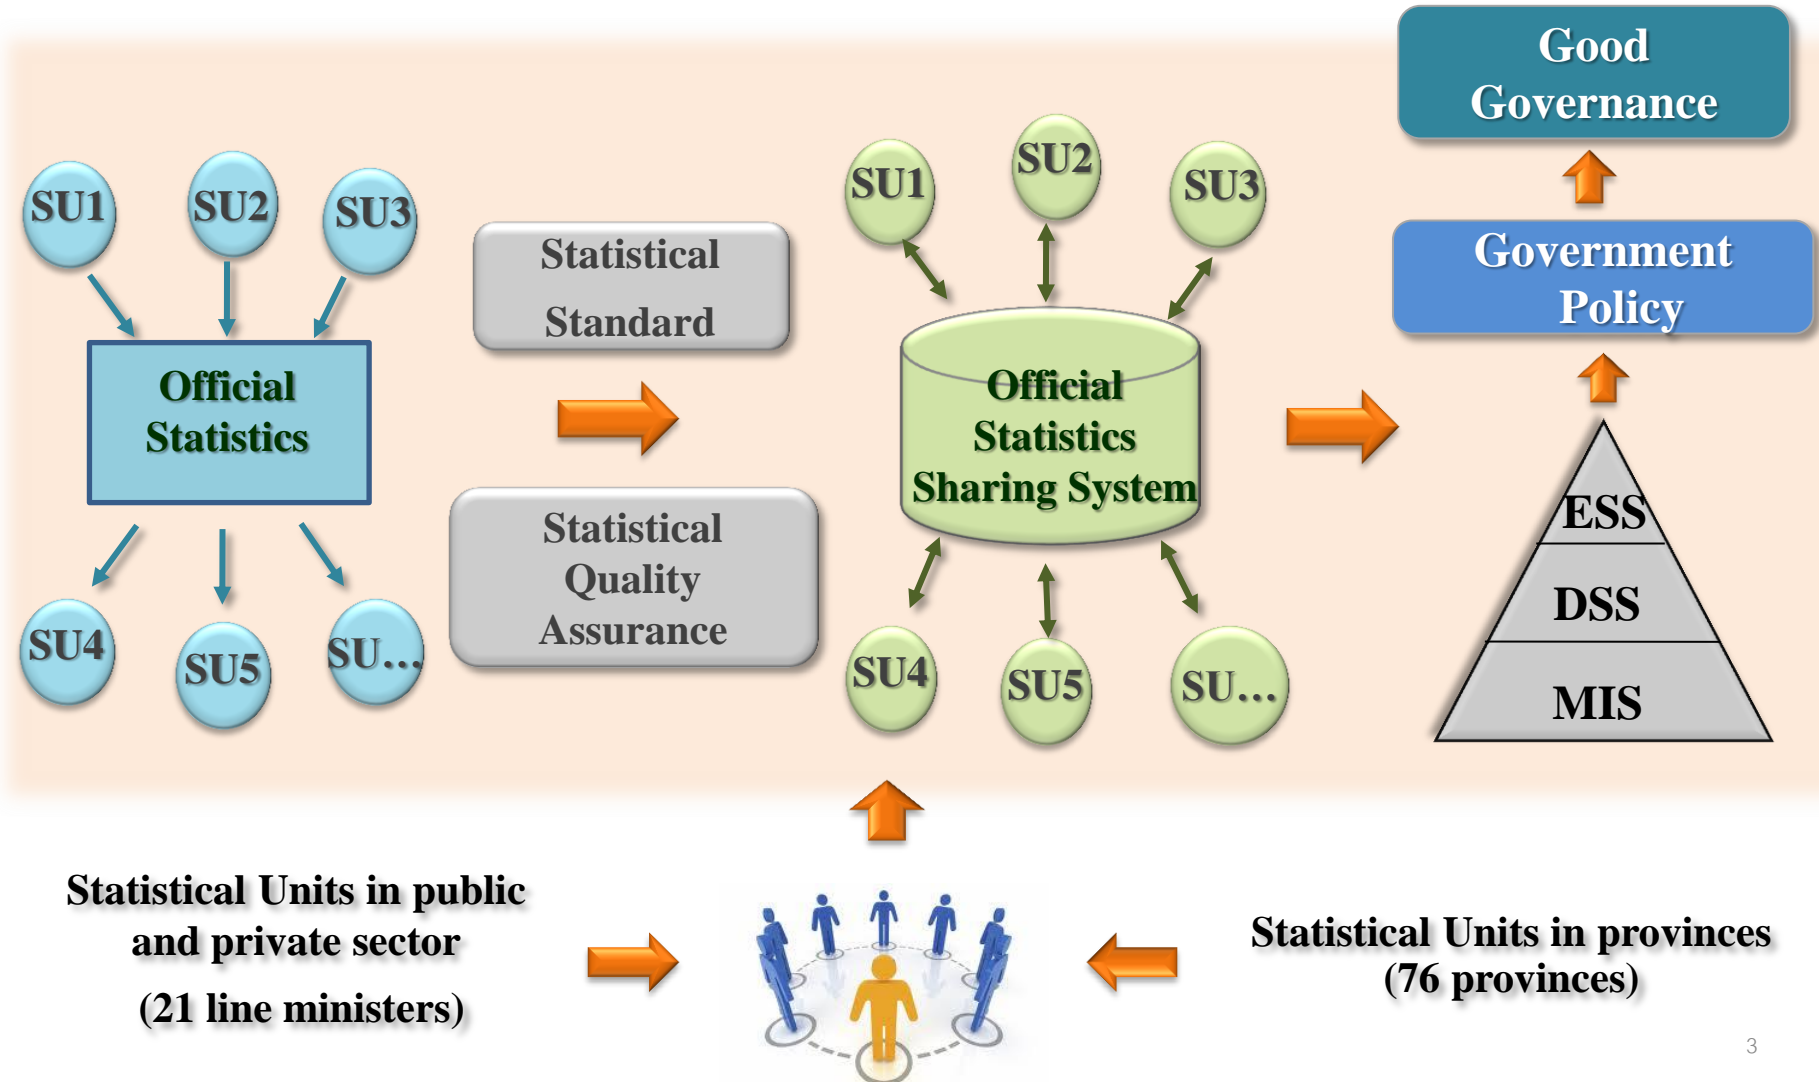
SU1
SU2
SU3
Official Statistics
SU4
SU5
SU...

Statistical Standard

Statistical Quality Assurance

SU1
SU2
SU3
Official Statistics Sharing System
SU4
SU5
SU...

Good Governance

Government Policy

ESS
DSS
MIS

Statistical Units in public and private sector
(21 line ministers)

Statistical Units in provinces
(76 provinces)

3